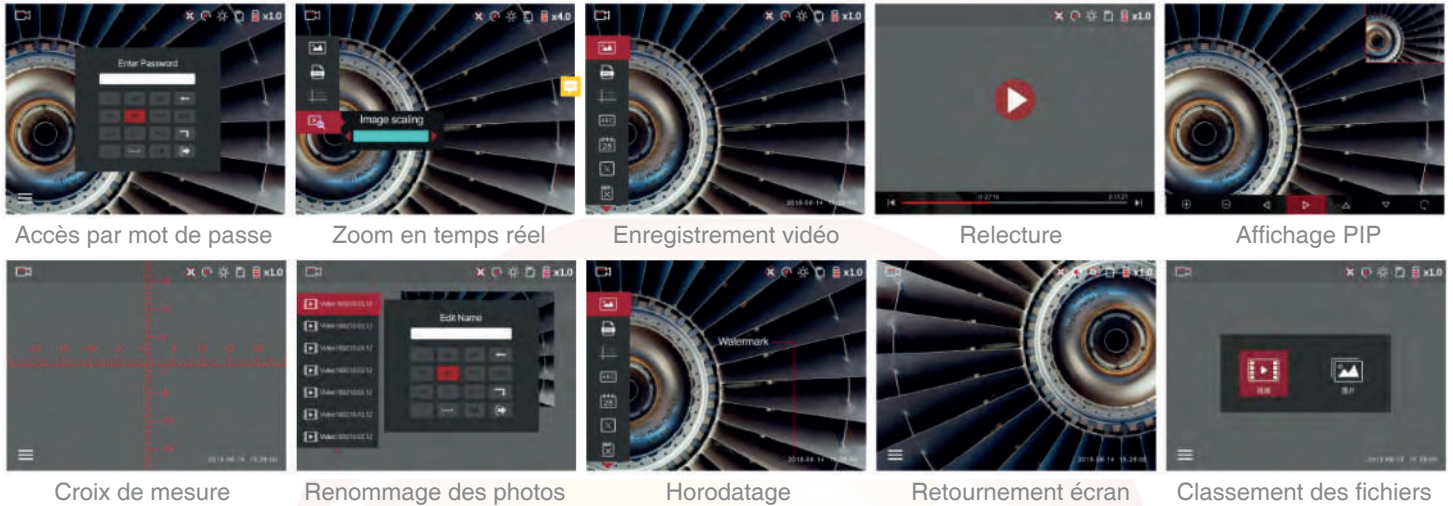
x1.0
Enter Password

x4.0
Image scaling

x1.0
2018-06-14 15:28:00

x1.0
0:27:16
3:17:23

Accès par mot de passe
Zoom en temps réel
Enregistrement vidéo
Relecture
Affichage PIP

x1.0
2018-06-14 15:28:00

x1.0
Edit Name
Video 180210.03.12
Video 180210.03.12
Video 180210.03.12
Video 180210.03.12
Video 180210.03.12
Video 180210.03.12
Video 180210.03.12

x1.0
Watermark
2018-06-14 15:28:00

x1.0
2018-06-14 15:28:00

x1.0
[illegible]
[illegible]
2018-06-14 15:28:00

Croix de mesure
Renommage des photos
Horodatage
Retournement écran
Classement des fichiers